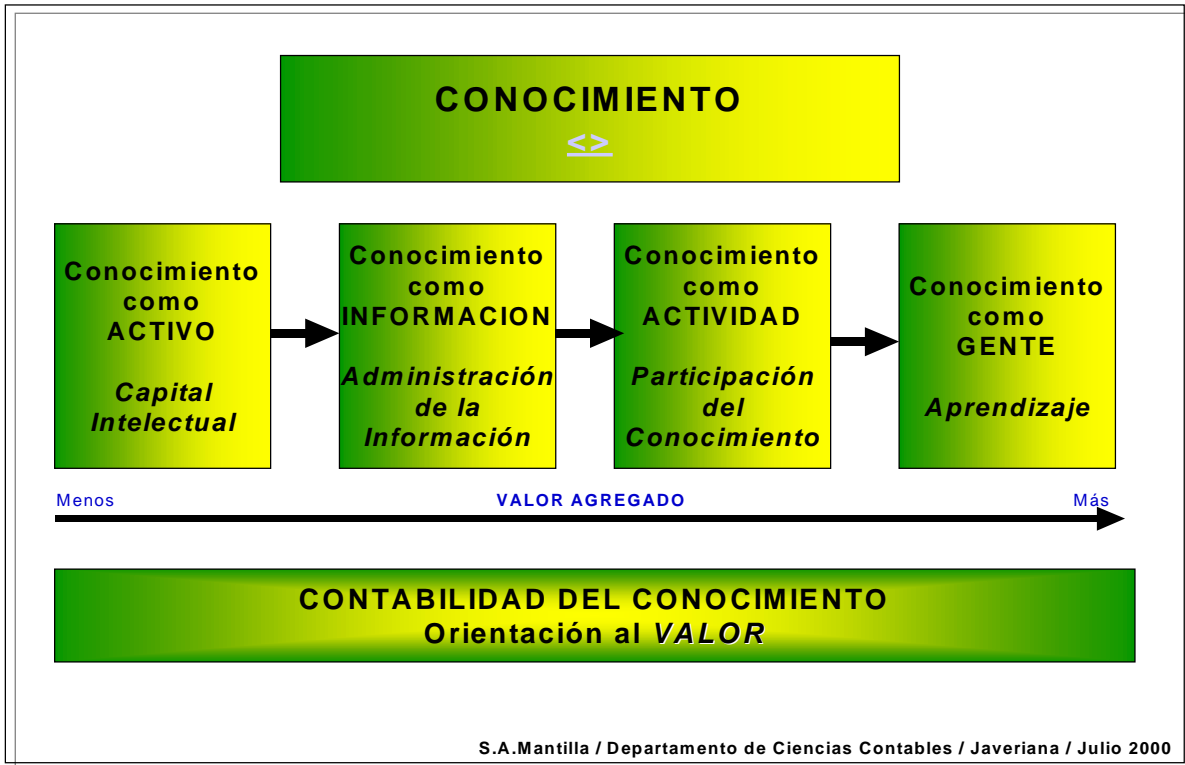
CONOCIMIENTO
<>

Conocimiento como ACTIVO

Capital Intelectual

Conocimiento como INFORMACION

Administración de la Información

Conocimiento como ACTIVIDAD

Participación del Conocimiento

Conocimiento como GENTE

Aprendizaje

Menos VALOR AGREGADO Más

CONTABILIDAD DEL CONOCIMIENTO
Orientación al VALOR

S.A.Mantilla / Departamento de Ciencias Contables / Javeriana / Julio 2000